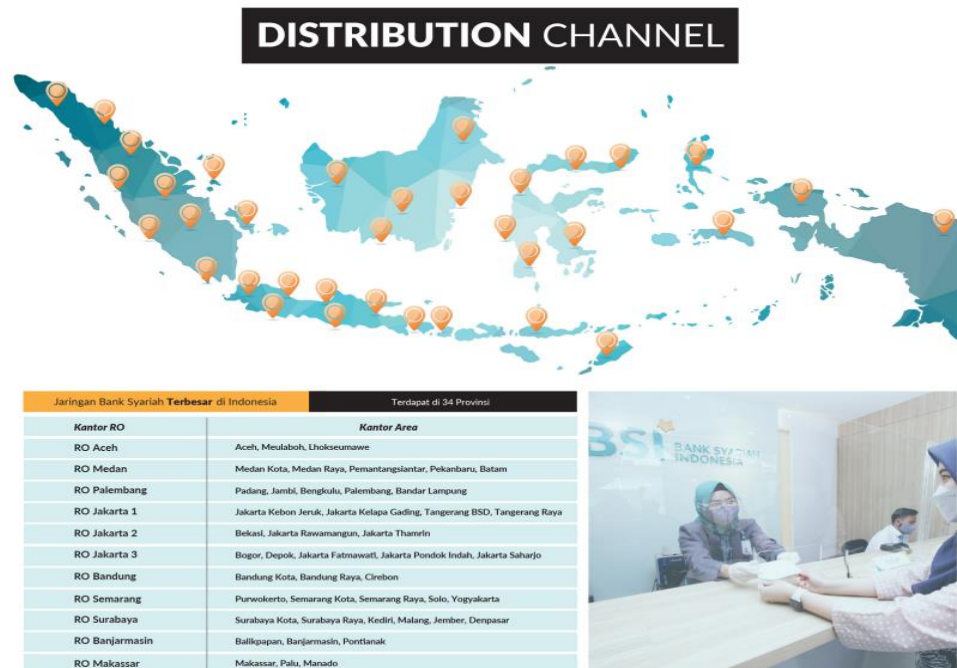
DISTRIBUTION CHANNEL

Jaringan Bank Syariah Terbesar di Indonesia

Terdapat di 34 Provinsi

| Kantor RO | Kantor Area |
|---|---|
| RO Aceh | Aceh, Meulaboh, Lhokseumawe |
| RO Medan | Medan Kota, Medan Raya, Pemantangsiantar, Pekanbaru, Batam |
| RO Palembang | Padang, Jambi, Bengkulu, Palembang, Bandar Lampung |
| RO Jakarta 1 | Jakarta Kebon Jeruk, Jakarta Kelapa Gading, Tangerang BSD, Tangerang Raya |
| RO Jakarta 2 | Bekasi, Jakarta Rawamangun, Jakarta Thamrin |
| RO Jakarta 3 | Bogor, Depok, Jakarta Fatmawati, Jakarta Pondok Indah, Jakarta Saharjo |
| RO Bandung | Bandung Kota, Bandung Raya, Cirebon |
| RO Semarang | Purwokerto, Semarang Kota, Semarang Raya, Solo, Yogyakarta |
| RO Surabaya | Surabaya Kota, Surabaya Raya, Kediri, Malang, Jember, Denpasar |
| RO Banjarmasin | Balikpapan, Banjarmasin, Pontianak |
| RO Makassar | Makassar, Palu, Manado |

BSI BANK SYARIAH INDONESIA